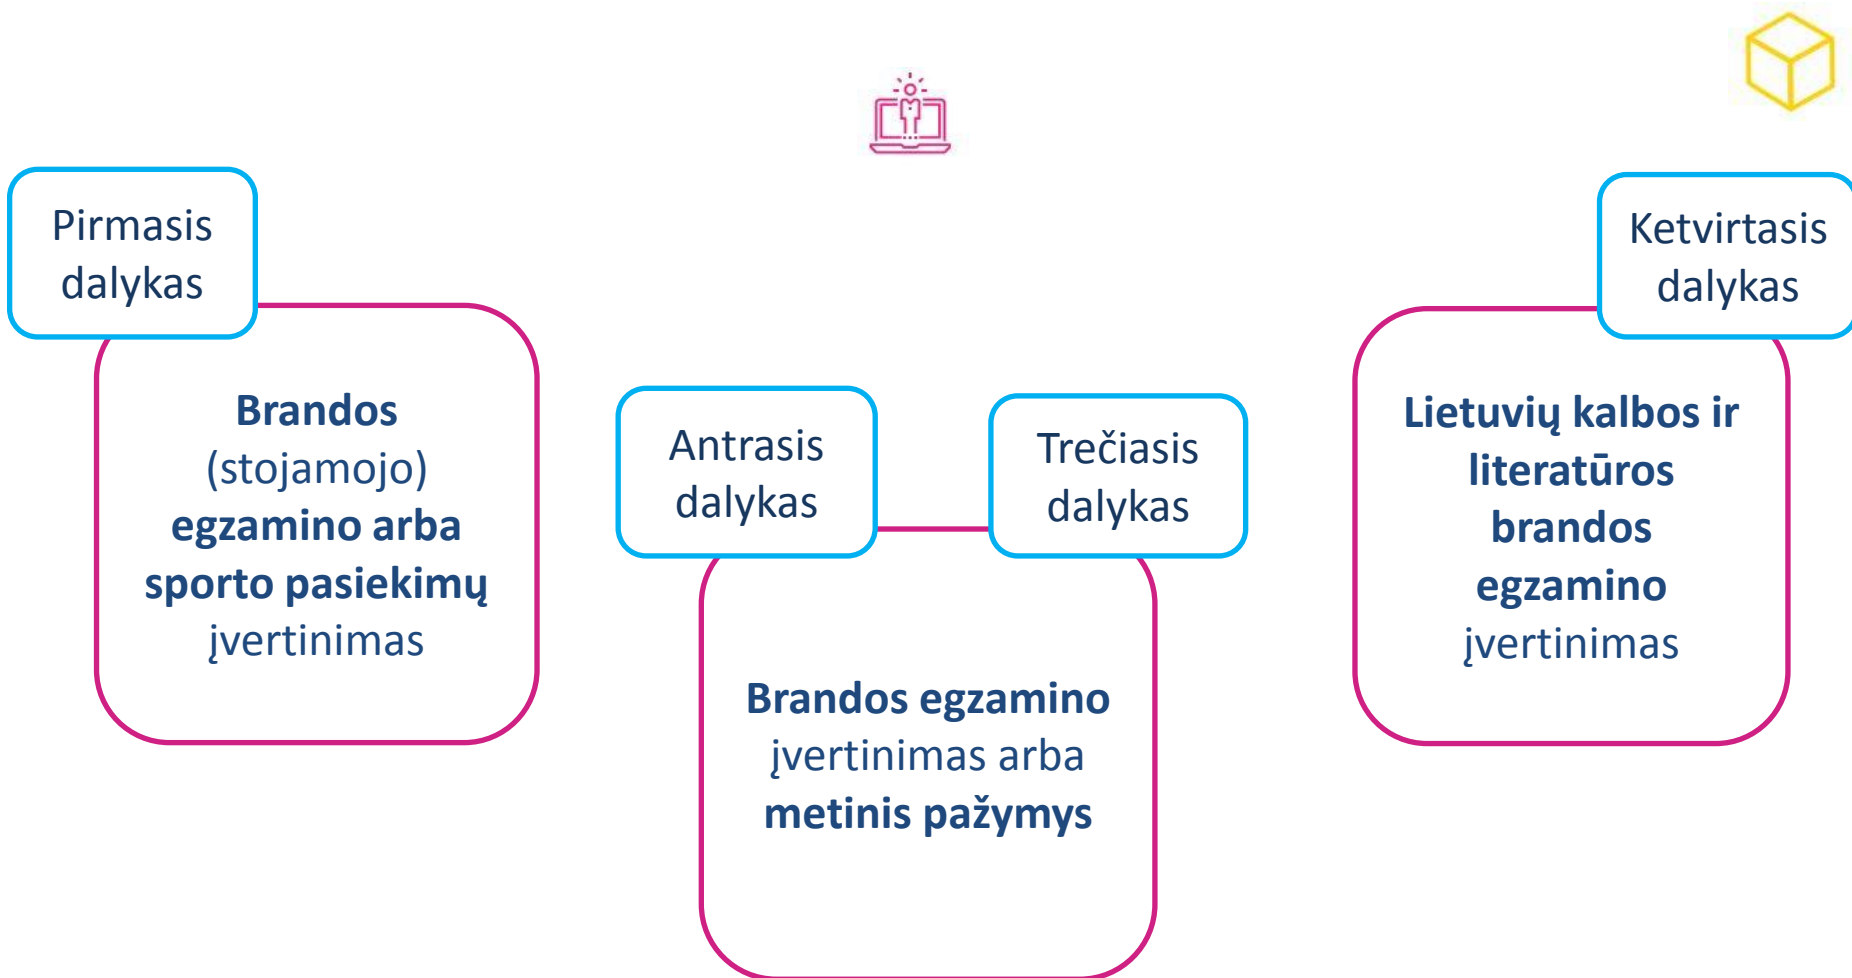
Pirmasis dalykas

Brandos (stojamojo) egzamino arba sporto pasiekimų įvertinimas

Antrasis dalykas

Trečiasis dalykas

Brandos egzamino įvertinimas arba metinis pažymys

Ketvirtasis dalykas

Lietuvių kalbos ir literatūros brandos egzamino įvertinimas